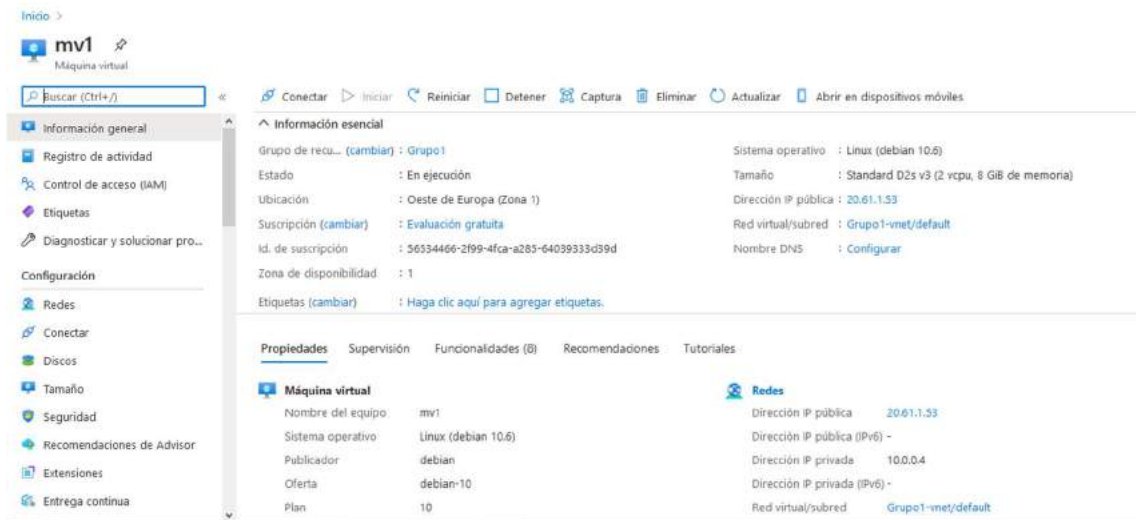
Inicio >

mv1
Máquina virtual

Buscar (Ctrl+/)

Información general
Registro de actividad
Control de acceso (IAM)
Etiquetas
Diagnosticar y solucionar pro...

Configuración
Redes
Conectar
Discos
Tamaño
Seguridad
Recomendaciones de Advisor
Extensiones
Entrega continua

Conectar | Iniciar | Reiniciar | Detener | Captura | Eliminar | Actualizar | Abrir en dispositivos móviles

^ Información esencial

Grupo de recu... (cambiar) : Grupo1
Estado : En ejecución
Ubicación : Oeste de Europa (Zona 1)
Suscripción (cambiar) : Evaluación gratuita
Id. de suscripción : 56534466-2f99-4fca-a285-64039333d39d
Zona de disponibilidad : 1
Etiquetas (cambiar) : Haga clic aquí para agregar etiquetas.

Sistema operativo : Linux (debian 10.6)
Tamaño : Standard D2s v3 (2 vcpu, 8 GiB de memoria)
Dirección IP pública : 20.61.1.53
Red virtual/subred : Grupo1-vnet/default
Nombre DNS : Configurar

Propiedades | Supervisión | Funcionalidades (8) | Recomendaciones | Tutoriales

Máquina virtual
| | |
|---|---|
| Nombre del equipo | mv1 |
| Sistema operativo | Linux (debian 10.6) |
| Publicador | debian |
| Oferta | debian-10 |
| Plan | 10 |

Redes
| | |
|---|---|
| Dirección IP pública | 20.61.1.53 |
| Dirección IP pública (IPv6) | - |
| Dirección IP privada | 10.0.0.4 |
| Dirección IP privada (IPv6) | - |
| Red virtual/subred | Grupo1-vnet/default |